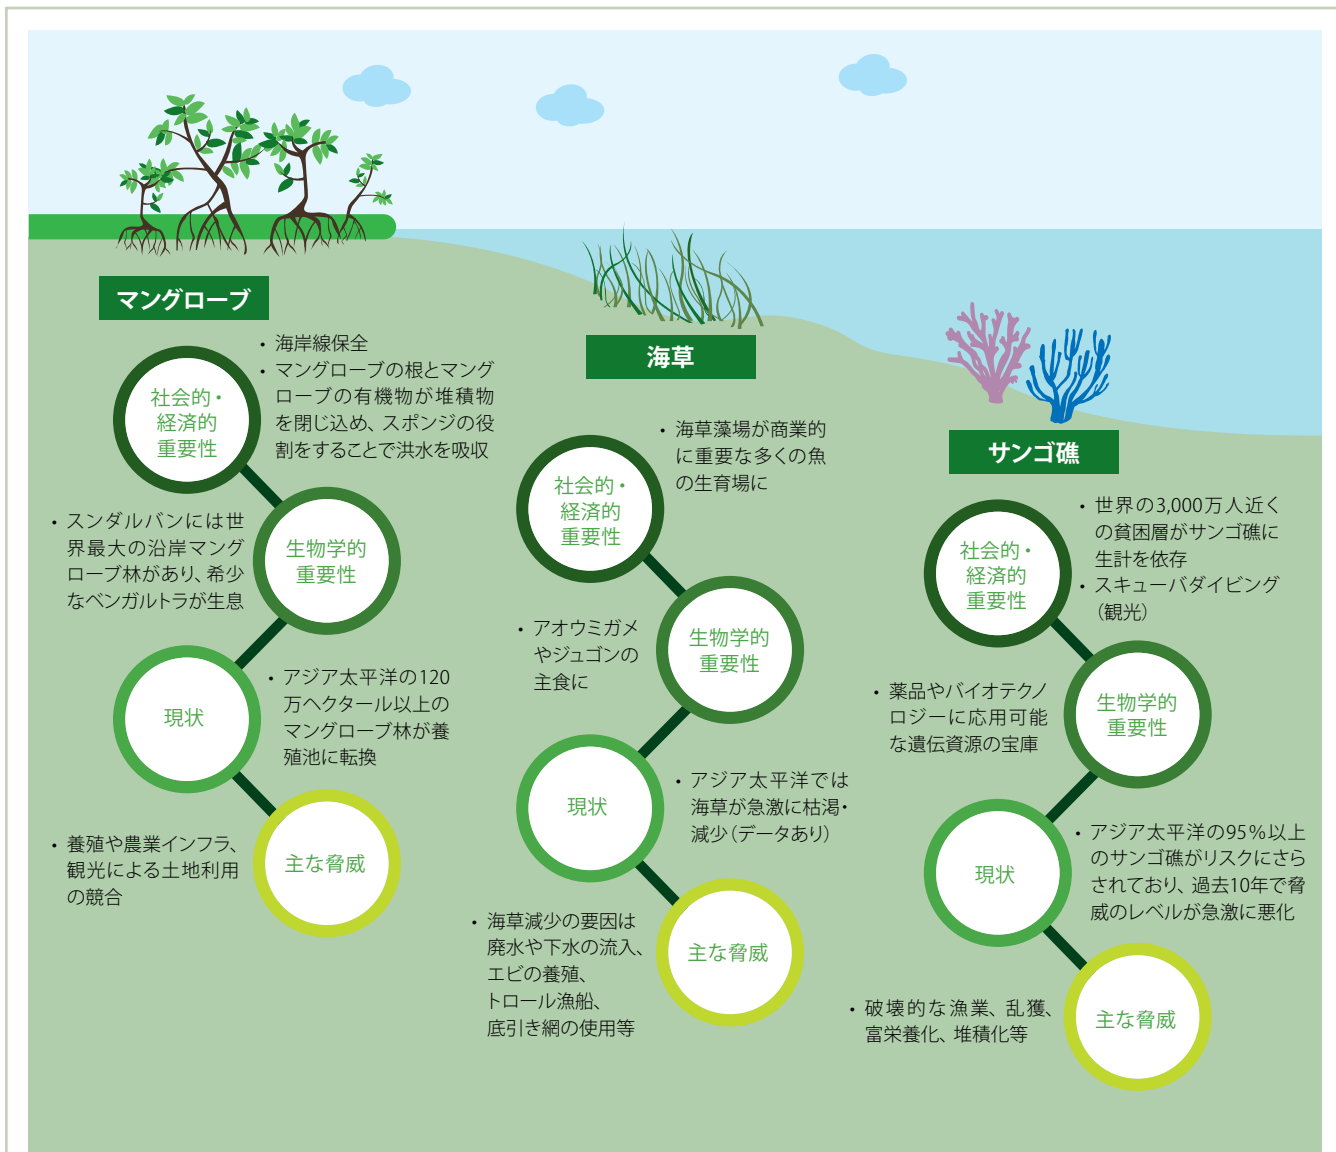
マングローブ

社会的・経済的重要性

・海岸線保全
・マングローブの根とマングローブの有機物が堆積物を閉じ込め、スポンジの役割をすることで洪水を吸収

生物学的重要性

・スンダルバンには世界最大の沿岸マングローブ林があり、希少なベンガルトラが生息

現状

・アジア太平洋の120万ヘクタール以上のマングローブ林が養殖池に転換

主な脅威

・養殖や農業インフラ、観光による土地利用の競合

海草

社会的・経済的重要性

・海草藻場が商業的に重要な多くの魚の生育場に

生物学的重要性

・アオウミガメやジュゴンの主食に

現状

・アジア太平洋では海草が急激に枯渇・減少（データあり）

主な脅威

・海草減少の要因は廃水や下水の流入、エビの養殖、トロール漁船、底引き網の使用等

サンゴ礁

社会的・経済的重要性

・世界の3,000万人近くの貧困層がサンゴ礁に生計を依存
・スキューバダイビング（観光）

生物学的重要性

・薬品やバイオテクノロジーに応用可能な遺伝資源の宝庫

現状

・アジア太平洋の95%以上のサンゴ礁がリスクにさらされており、過去10年で脅威のレベルが急激に悪化

主な脅威

・破壊的な漁業、乱獲、富栄養化、堆積化等